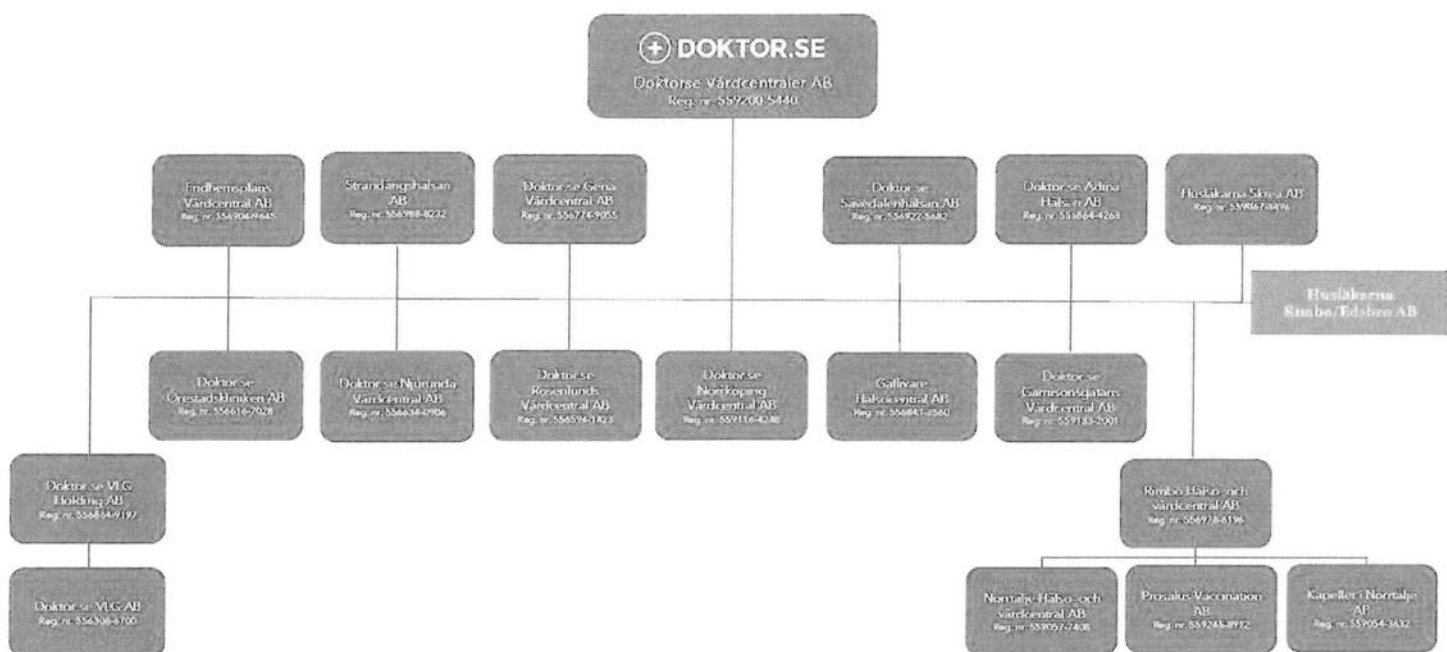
DOKTOR.SE
Doktorse Vårdcentraler AB
Reg. nr. 559200-5440

Endhemsplans Vårdcentral AB
Reg. nr. 556904-9645

Strandängshälsan AB
Reg. nr. 556988-8232

Doktor.se Gena Vårdcentral AB
Reg. nr. 556774-9055

Doktor.se Savedalenhälsan AB
Reg. nr. 556922-5682

Doktor.se Adina Hälsan AB
Reg. nr. 556864-4268

Husläkarna Skåne AB
Reg. nr. 559067-8496

Husläkarna Rimbo/Edsbro AB

Doktor.se Örestadskliniken AB
Reg. nr. 556616-7028

Doktor.se Njurunda Vårdcentral AB
Reg. nr. 556634-0906

Doktor.se Rosenlunds Vårdcentral AB
Reg. nr. 556594-1423

Doktor.se Norrköping Vårdcentral AB
Reg. nr. 559116-4240

Gällivare Hälsocentral AB
Reg. nr. 556841-3560

Doktor.se Garnisonsgatans Vårdcentral AB
Reg. nr. 559183-2001

Doktor.se VLG Holding AB
Reg. nr. 556864-9197

Doktor.se VLG AB
Reg. nr. 556308-6700

Rimbo Hälso- och vårdcentral AB
Reg. nr. 556928-6196

Norrtälje Hälso- och vårdcentral AB
Reg. nr. 559057-2408

Prosalus Vaccination AB
Reg. nr. 559248-8912

Kapellet i Norrtälje AB
Reg. nr. 559054-3632